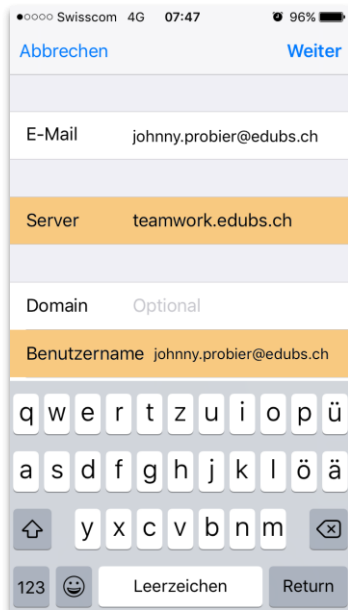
●○○○○ Swisscom 4G 07:47 96%

Abbrechen Weiter

E-Mail johnny.probier@edubs.ch

Server teamwork.edubs.ch

Domain Optional

Benutzername johnny.probier@edubs.ch

q w e r t z u i o p ü

a s d f g h j k l ö ä

y x c v b n m

123 Leerzeichen Return